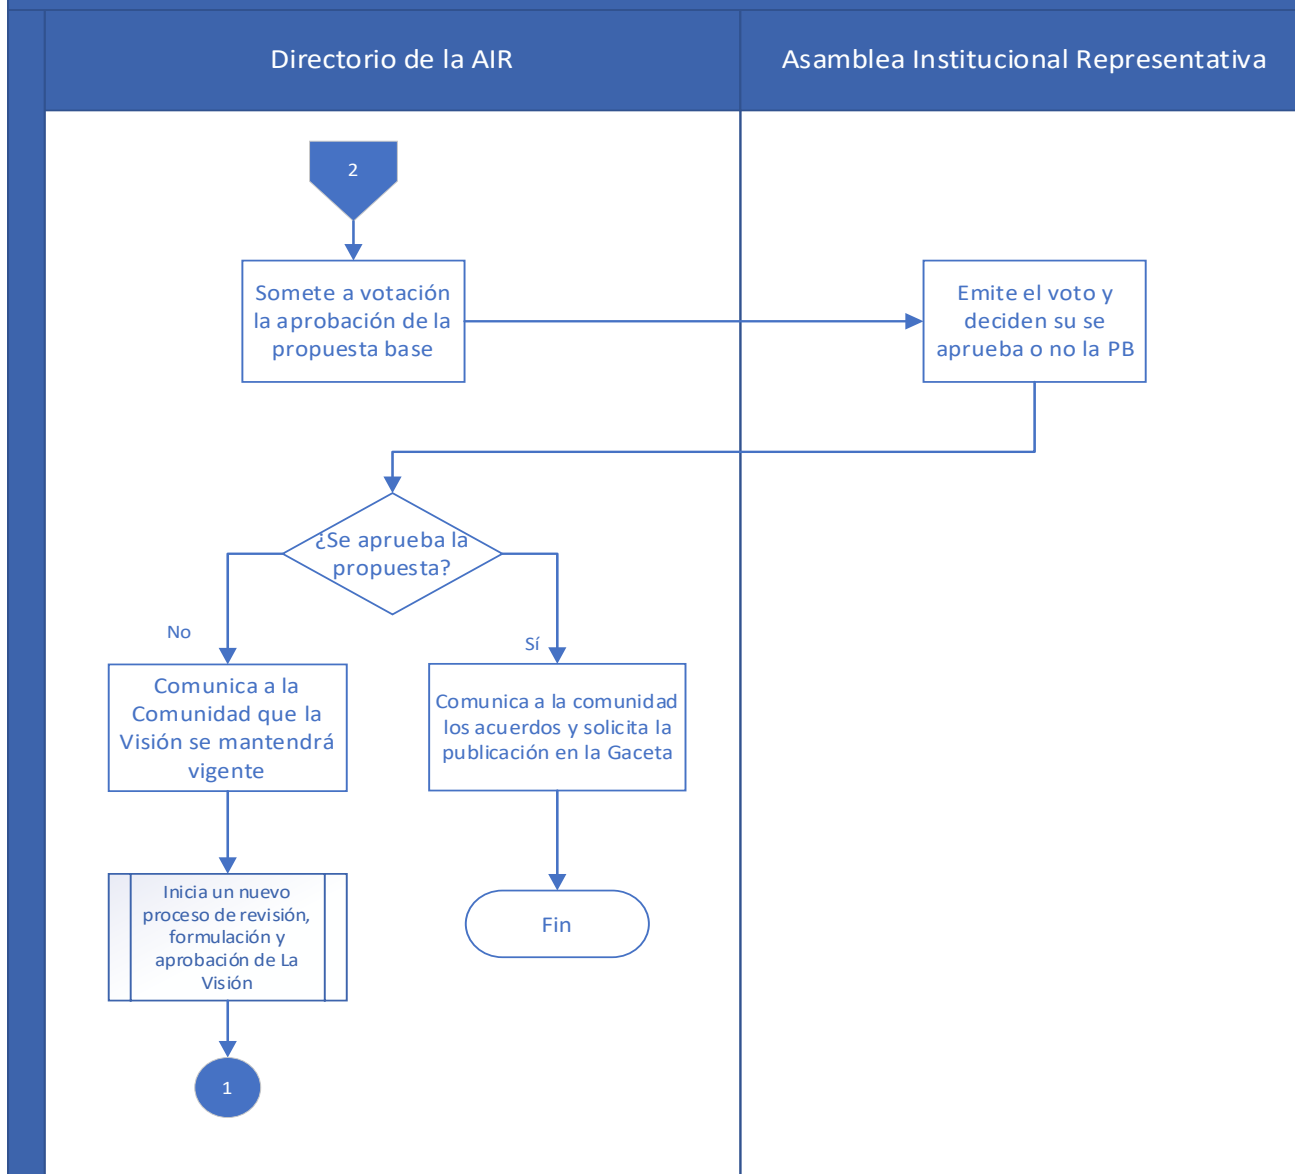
Directorio de la AIR

Asamblea Institucional Representativa

2

Somete a votación la aprobación de la propuesta base

Emite el voto y deciden su se aprueba o no la PB

¿Se aprueba la propuesta?

No

Sí

Comunica a la Comunidad que la Visión se mantendrá vigente

Comunica a la comunidad los acuerdos y solicita la publicación en la Gaceta

Inicia un nuevo proceso de revisión, formulación y aprobación de La Visión

Fin

1